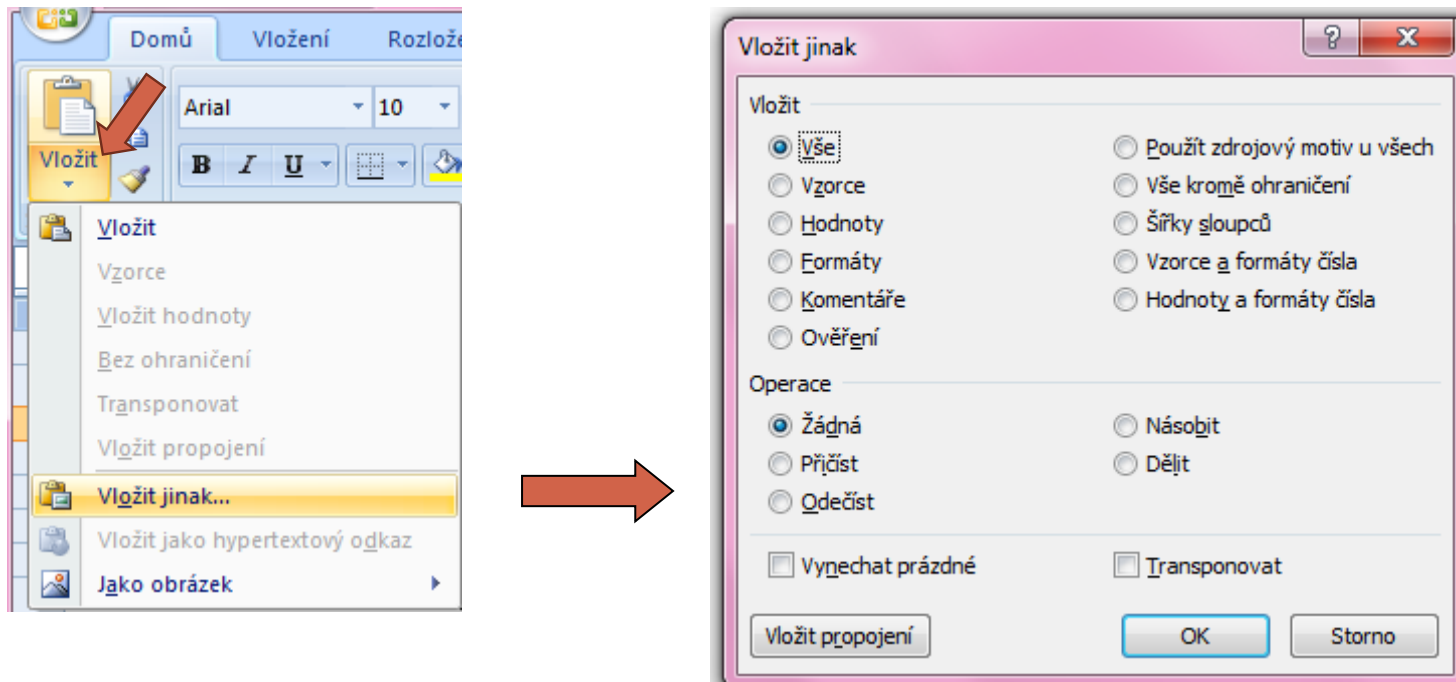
Domů
Vložení
Rozlože
Arial
10
B
I
U
Vložit
Vložit
Vzorce
Vložit hodnoty
Bez ohraničení
Transponovat
Vložit propojení
Vložit jinak...
Vložit jako hypertextový odkaz
Jako obrázek

Vložit jinak
?
X
Vložit
Vše
Vzorce
Hodnoty
Formáty
Komentáře
Ověření
Použít zdrojový motiv u všech
Vše kromě ohraničení
Šířky sloupců
Vzorce a formáty čísla
Hodnoty a formáty čísla
Operace
Žádná
Přičíst
Odečíst
Násobit
Dělit
Vynechat prázdné
Transponovat
Vložit propojení
OK
Storno